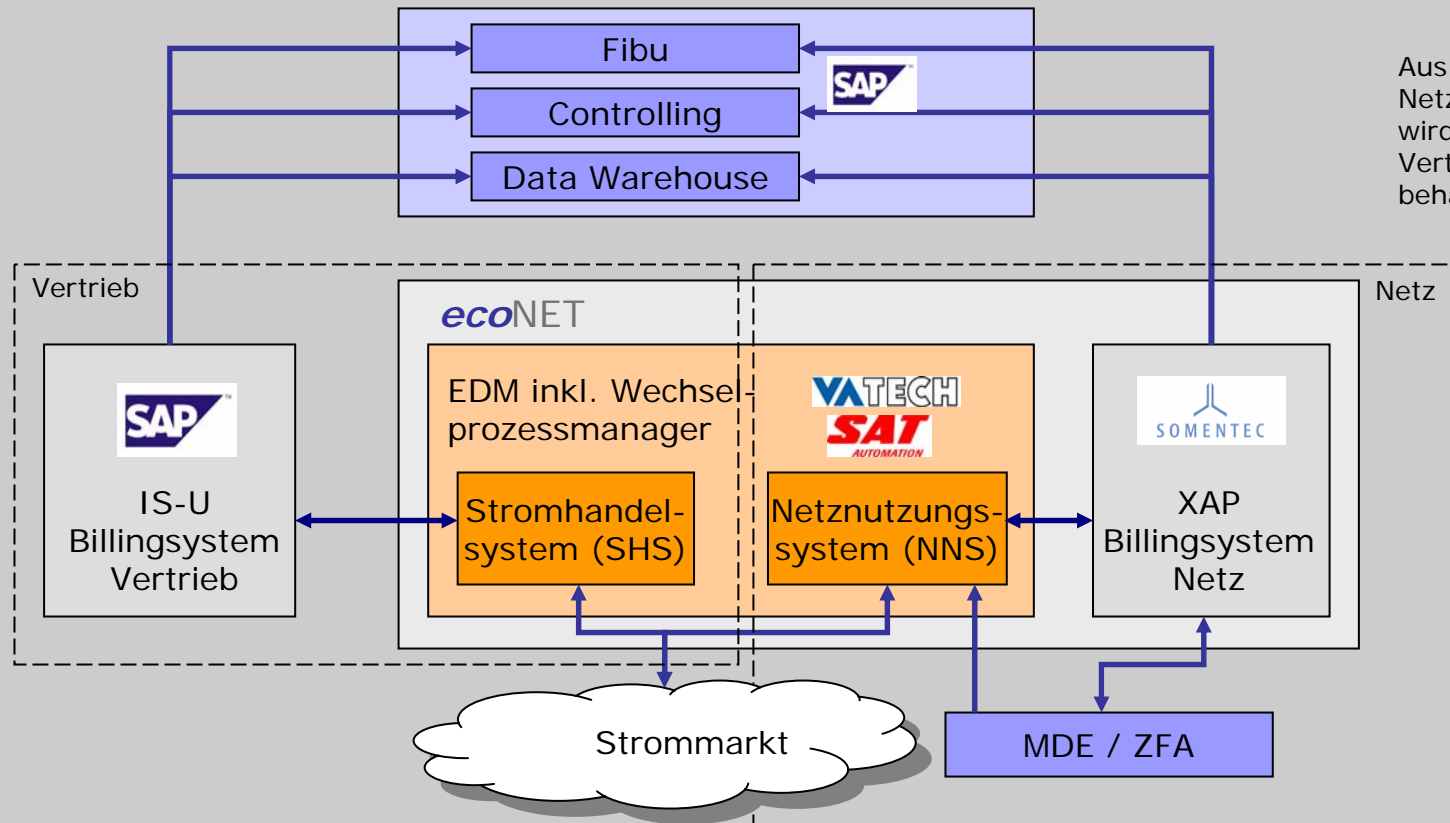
Fibu

Controlling

Data Warehouse

SAP

Aus
Netz
wird
Vert
beha

Vertrieb

Netz

ecoNET

SAP

IS-U Billingsystem Vertrieb

EDM inkl. Wechselprozessmanager

VATECH

SAT AUTOMATION

SOMENTEC

Stromhandelsystem (SHS)

Netznutzungssystem (NNS)

XAP Billingsystem Netz

Strommarkt

MDE / ZFA